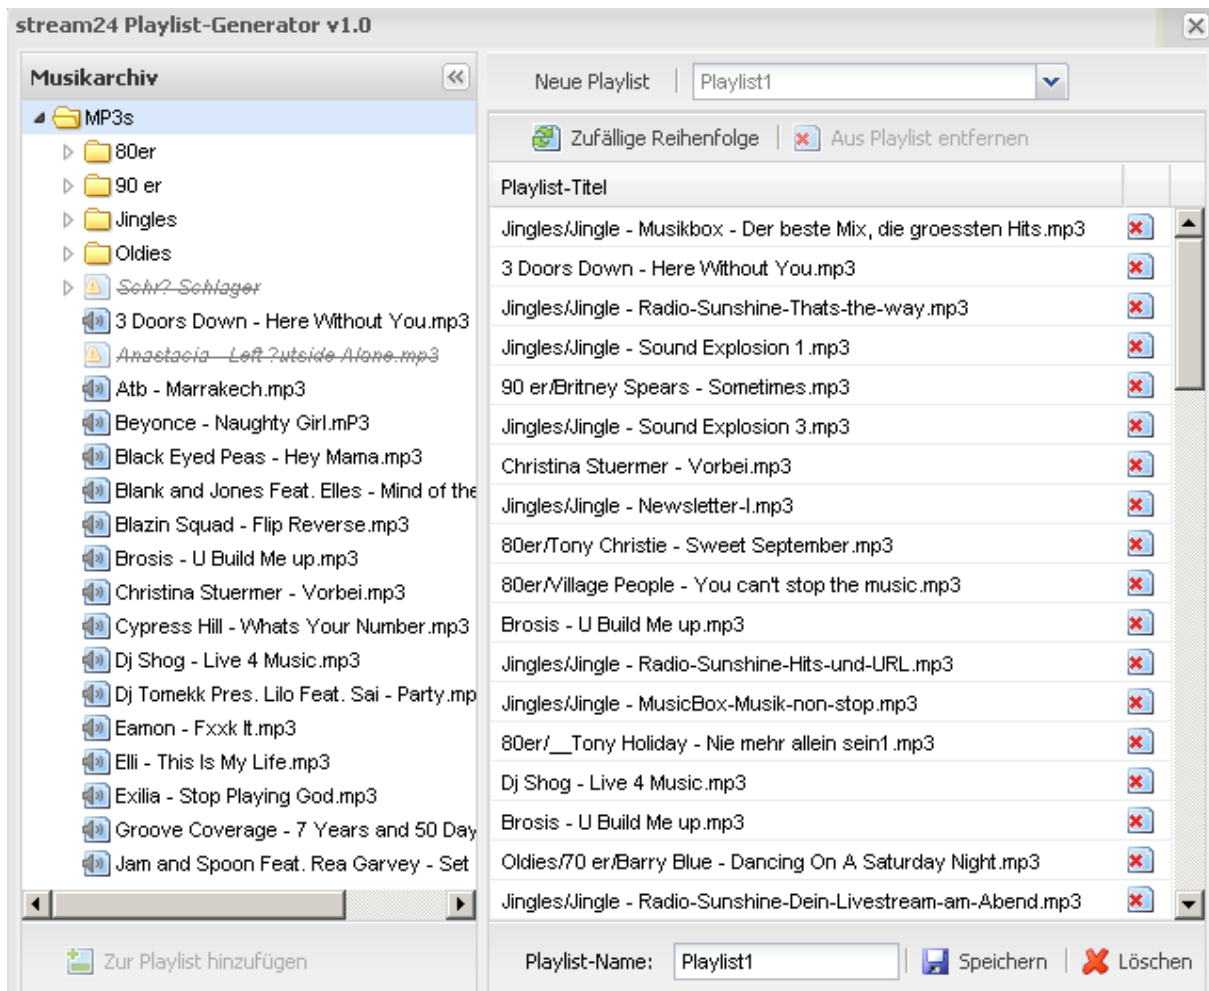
stream24 Playlist-Generator v1.0

Musikarchiv

MP3s
80er
90 er
Jingles
Oldies
Sehr? Schlager
3 Doors Down - Here Without You.mp3
Anastacia - Left ?utside Alone.mp3
Atb - Marrakech.mp3
Beyonce - Naughty Girl.mP3
Black Eyed Peas - Hey Mama.mp3
Blank and Jones Feat. Elles - Mind of the
Blazin Squad - Flip Reverse.mp3
Brosis - U Build Me up.mp3
Christina Stuermer - Vorbei.mp3
Cypress Hill - Whats Your Number.mp3
Dj Shog - Live 4 Music.mp3
Dj Tomekk Pres. Lilo Feat. Sai - Party.mp
Eamon - Fxxk It.mp3
Elli - This Is My Life.mp3
Exilia - Stop Playing God.mp3
Groove Coverage - 7 Years and 50 Day
Jam and Spoon Feat. Rea Garvey - Set

Zur Playlist hinzufügen

Neue Playlist | Playlist1

Zufällige Reihenfolge | Aus Playlist entfernen

Playlist-Titel
Jingles/Jingle - Musikbox - Der beste Mix, die groessten Hits.mp3
3 Doors Down - Here Without You.mp3
Jingles/Jingle - Radio-Sunshine-Thats-the-way.mp3
Jingles/Jingle - Sound Explosion 1.mp3
90 er/Britney Spears - Sometimes.mp3
Jingles/Jingle - Sound Explosion 3.mp3
Christina Stuermer - Vorbei.mp3
Jingles/Jingle - Newsletter-I.mp3
80er/Tony Christie - Sweet September.mp3
80er/Village People - You can't stop the music.mp3
Brosis - U Build Me up.mp3
Jingles/Jingle - Radio-Sunshine-Hits-und-URL.mp3
Jingles/Jingle - MusicBox-Musik-non-stop.mp3
80er/__Tony Holiday - Nie mehr allein sein1.mp3
Dj Shog - Live 4 Music.mp3
Brosis - U Build Me up.mp3
Oldies/70 er/Barry Blue - Dancing On A Saturday Night.mp3
Jingles/Jingle - Radio-Sunshine-Dein-Livestream-am-Abend.mp3

Playlist-Name: Playlist1 | Speichern | Löschen